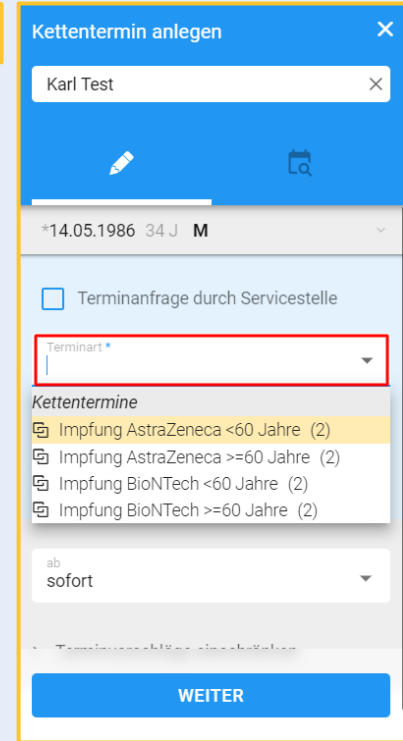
Kettentermin anlegen

Karl Test

*14.05.1986 34 J M

Terminanfrage durch Servicestelle

Terminart *

Kettentermine

Impfung AstraZeneca <60 Jahre (2)

Impfung AstraZeneca >=60 Jahre (2)

Impfung BioNTech <60 Jahre (2)

Impfung BioNTech >=60 Jahre (2)

ab
sofort

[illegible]

WEITER